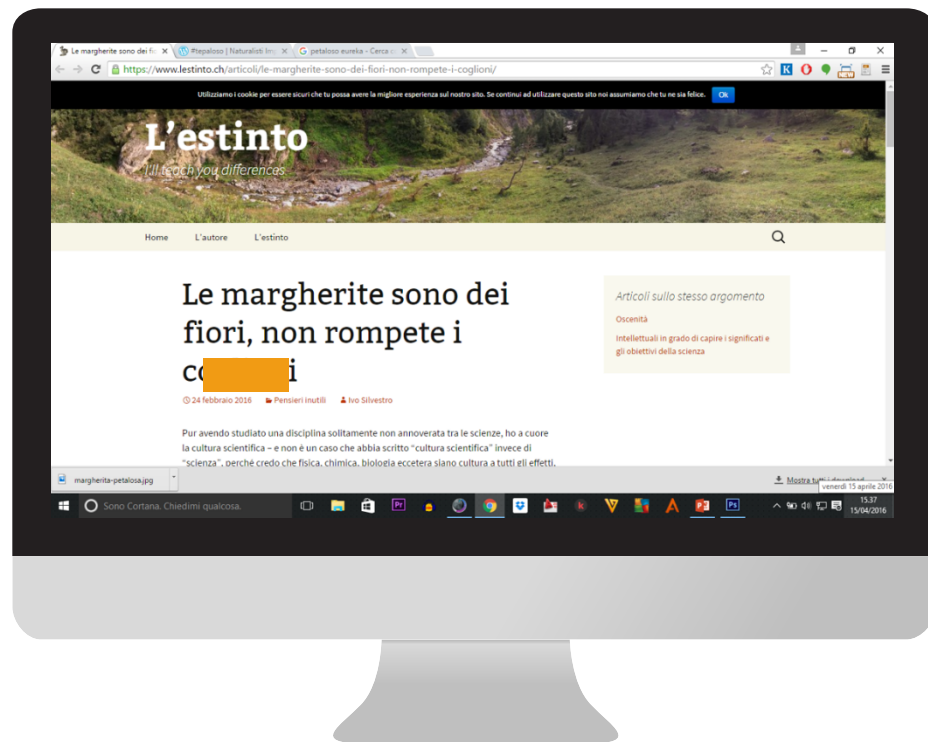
Le margherite sono dei fi ×
#tepaloso | Naturalisti In ×
petaloso eureka - Cerca ×

https://www.lestinto.ch/articoli/le-margherite-sono-dei-fiori-non-rompete-i-coglioni/

Utilizziamo i cookie per essere sicuri che tu possa avere la migliore esperienza sul nostro sito. Se continui ad utilizzare questo sito noi assumiamo che tu ne sia felice. Ok

L'estinto

I'll teach you differences

Home L'autore L'estinto

Le margherite sono dei fiori, non rompete i co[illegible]i

24 febbraio 2016 Pensieri inutili Ivo Silvestro

Pur avendo studiato una disciplina solitamente non annoverata tra le scienze, ho a cuore la cultura scientifica – e non è un caso che abbia scritto "cultura scientifica" invece di "scienza", perché credo che fisica, chimica, biologia eccetera siano cultura a tutti gli effetti.

Articoli sullo stesso argomento

Oscenità

Intellettuali in grado di capire i significati e gli obiettivi della scienza

margherita-petalosa.jpg

Mostra tutti i download

venerdì 15 aprile 2016

Sono Cortana. Chiedimi qualcosa.

15:37
15/04/2016